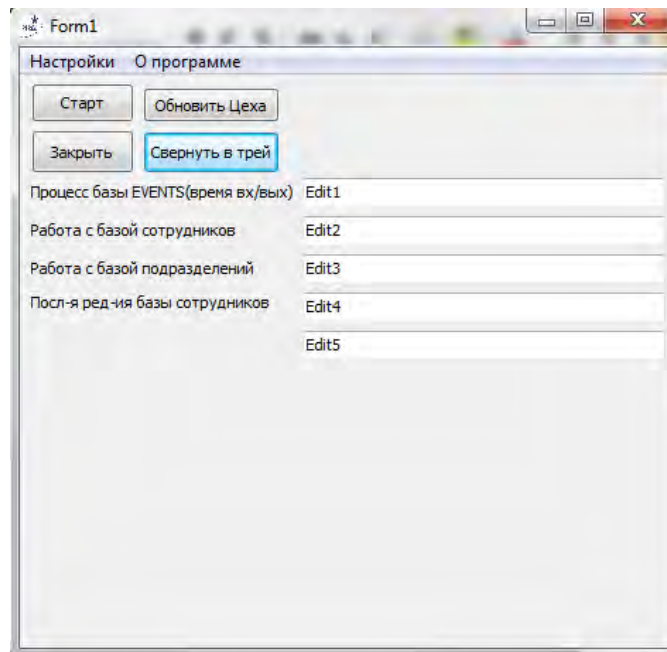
Form1

Настройки О программе

Старт
Обновить Цеха
Закрыть
Свернуть в трей

Процесс базы EVENTS(время вх/вых) Edit1
Работа с базой сотрудников Edit2
Работа с базой подразделений Edit3
Посл-я ред-ия базы сотрудников Edit4
Edit5